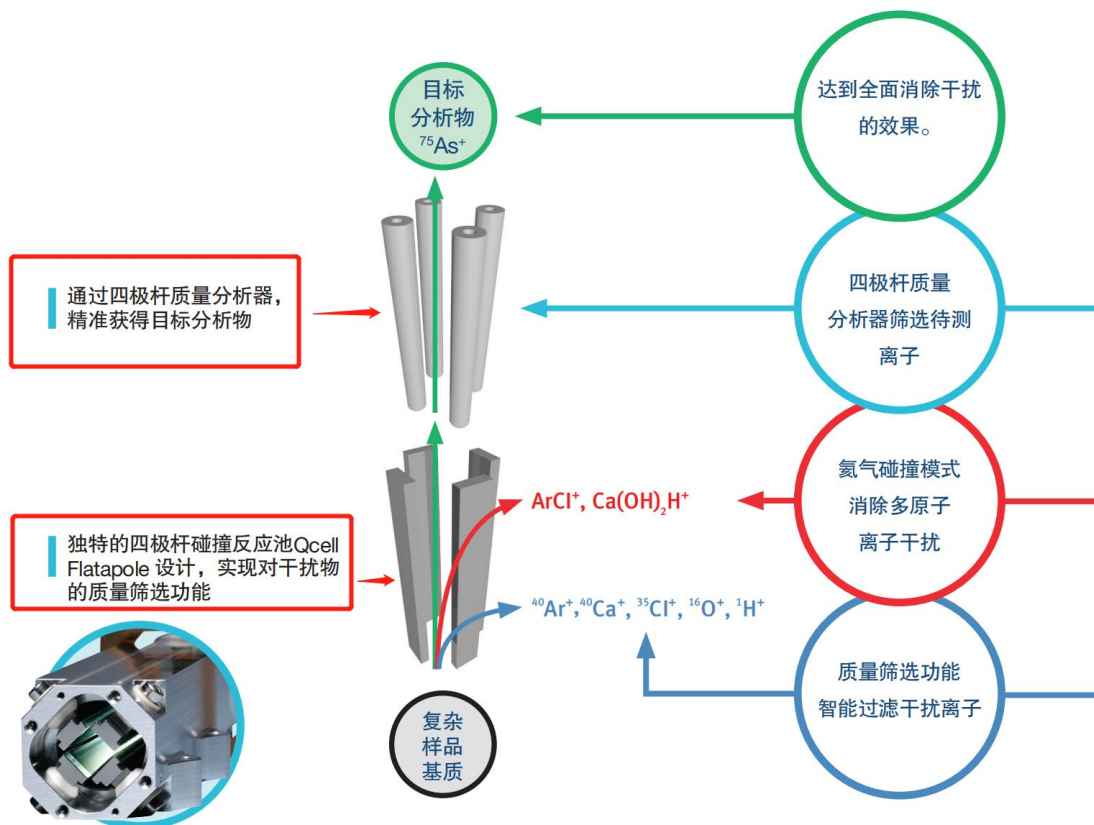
目标
分析物
$^{75}As^+$

达到全面消除干扰的效果。

通过四极杆质量分析器，精准获得目标分析物

四极杆质量分析器筛选待测离子

$ArCl^+$, $Ca(OH)_2H^+$

氦气碰撞模式消除多原子离子干扰

独特的四极杆碰撞反应池Qcell Flatapole 设计，实现对干扰物的质量筛选功能

$^{40}Ar^+$, $^{40}Ca^+$, $^{35}Cl^+$, $^{16}O^+$, $^1H^+$

质量筛选功能智能过滤干扰离子

复杂
样品
基质